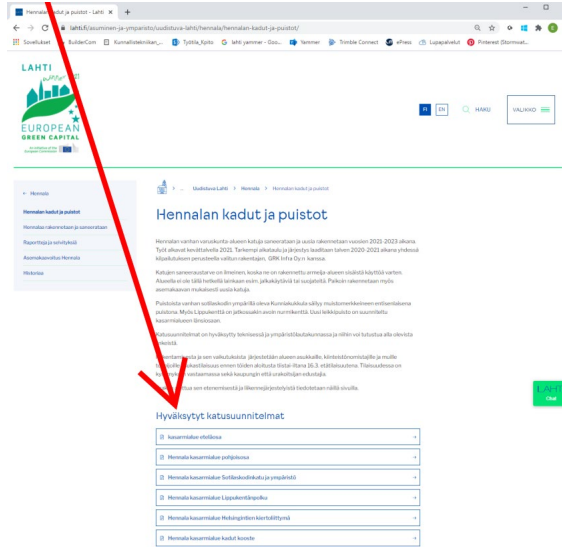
Hennalan kadut ja puistot - Lahti ×  +

lahti.fi/asuminen-ja-ymparisto/uudistuva-lahti/hennala/hennalan-kadut-ja-puistot/

Sovellukset  BuilderCom  Kunnallistekniikan_...  Työtilä_Kjoto  lahti yammer - Goo...  Yammer  Trimble Connect  ePress  Lupapalvelut  Pinterest (Stormvat...

LAHTI
EUROPEAN GREEN CAPITAL

FI  EN  HAKU  VALIKKO

← Hennala
Hennalan kadut ja puistot
Hennala rakennetaan ja saneerataan
Raportteja ja selvityksiä
Asemakaavoitus Hennala
Historiaa

Uudistuva Lahti > Hennala > Hennalan kadut ja puistot

Hennalan kadut ja puistot

Hennalan vanhan varuskunta-alueen katuja saneerataan ja uusia rakennetaan vuosien 2021-2023 aikana. Työt alkavat keväällä 2021. Tarkempi aikataulu ja järjestys laaditaan talven 2020-2021 aikana yhdessä kilpailutuksen perusteella valitun rakentajan, GRK Infra Oy:n kanssa.

Katujen saneerauksen on lineman, koska ne on rakennettu armeija-alueen sisäistä käyttöä varten. Alueella ei ole tällä hetkellä lainkaan esim. jalkakäytäviä tai suojateitä. Paikoin rakennetaan myös asemakaavan mukaisesti uusia katuja.

Puistoista varuskunnan sotilaskodin ympärillä oleva Kuninkaankuksa säilyy muistomerkkeineen entisenlaisena puistona. Myös Lippukenttä on jatkossakin avoin nurmikenttä. Uusi leikkipuisto on suunniteltu kasarmialueen länsiosaan.

Katusuunnitelmat on hyväksytty teknisessä ja ympäristölautakunnassa ja niihin voi tutustua alla olevista linkeistä.

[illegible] ja sen vaikutuksista järjestetään alueen asukkaille, kiinteistönomistajille ja muille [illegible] ennen töiden aloitusta tilaisuus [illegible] 16.3. etätilaisuutena. Tilaisuudessa on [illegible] vastaamassa sekä kaupungin että urakoitsijan edustajia.

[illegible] sen etenemisestä ja liikennejärjestelyistä tiedotetaan näillä sivuilla.

LAHTI
Chat

Hyväksytyt katusuunnitelmat

kasarmialue etelaosa
Hennala kasarmialue pohjoisosa
Hennala kasarmialue Sotilaskodinkatu ja ympäristö
Hennala kasarmialue Lippukentänpolku
Hennala kasarmialue Helsingintien kiertoliittymä
Hennala kasarmialue kadut kooste